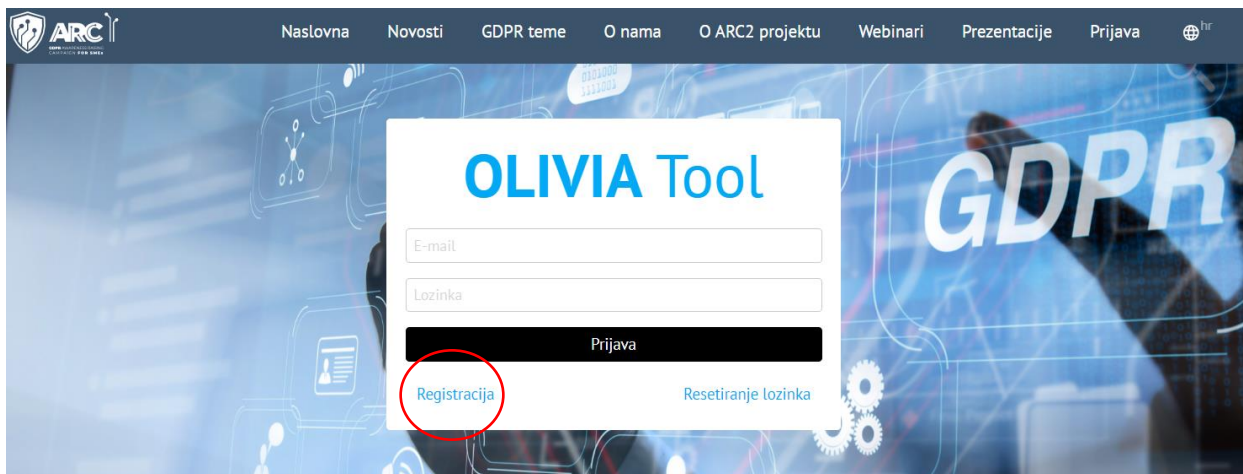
ARC
GDPR AWARENESS RAISING CAMPAIGN FOR SMEs

Naslovna Novosti GDPR teme O nama O ARC2 projektu Webinari Prezentacije Prijava hr

GDPR

OLIVIA Tool

E-mail

Lozinka

Prijava

Registracija

Resetiranje lozinka